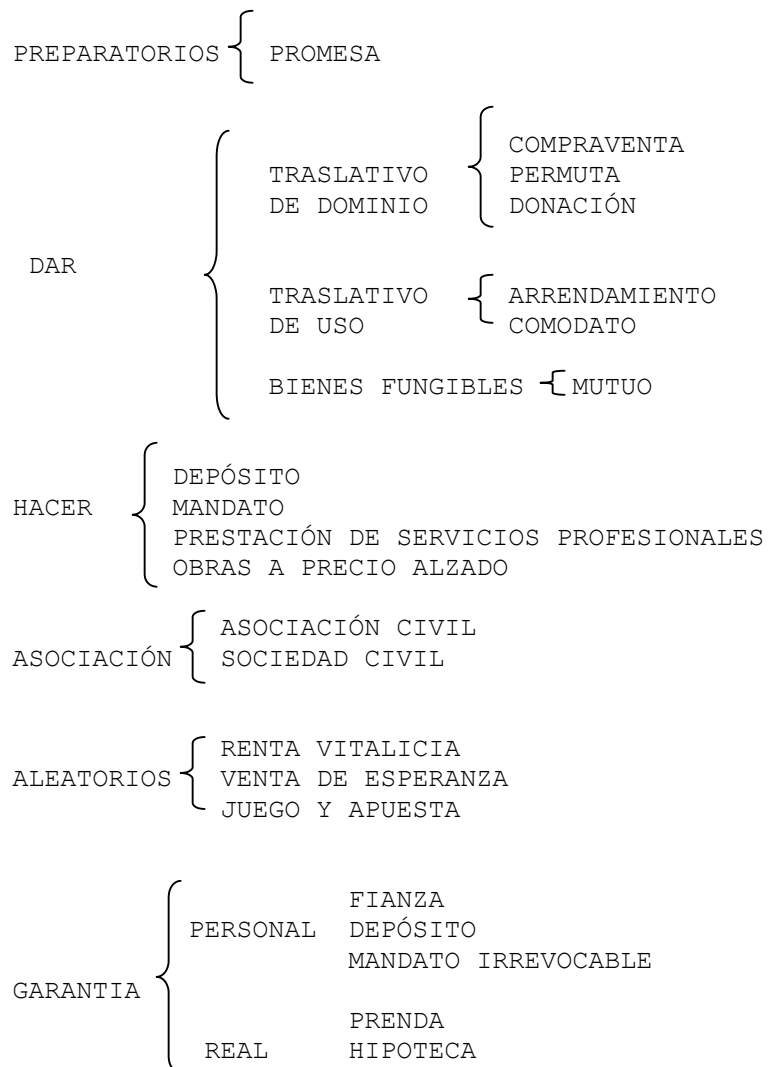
PREPARATORIOS PROMESA

DAR

TRASLATIVO DE DOMINIO

COMPRAVENTA
PERMUTA
DONACIÓN

TRASLATIVO DE USO

ARRENDAMIENTO
COMODATO

BIENES FUNGIBLES MUTUO

HACER

DEPÓSITO
MANDATO
PRESTACIÓN DE SERVICIOS PROFESIONALES
OBRAS A PRECIO ALZADO

ASOCIACIÓN

ASOCIACIÓN CIVIL
SOCIEDAD CIVIL

ALEATORIOS

RENTA VITALICIA
VENTA DE ESPERANZA
JUEGO Y APUESTA

GARANTIA

PERSONAL

FIANZA
DEPÓSITO
MANDATO IRREVOCABLE

REAL

PRENDA
HIPOTECA